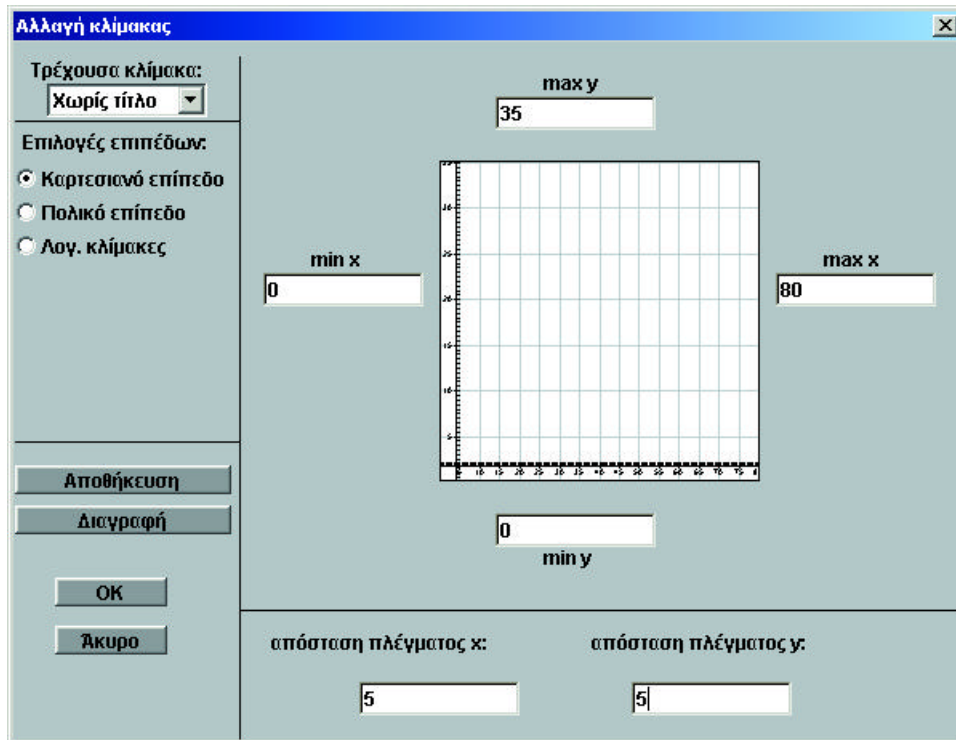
Αλλαγή κλίμακας

×

Τρέχουσα κλίμακα:

Χωρίς τίτλο

Επιλογές επιπέδων:

Καρτεσιανό επίπεδο

Πολικό επίπεδο

Λογ. κλίμακες

max y

35

min x

0

max x

80

0

min y

Αποθήκευση

Διαγραφή

OK

Άκυρο

απόσταση πλέγματος x:

5

απόσταση πλέγματος y:

5